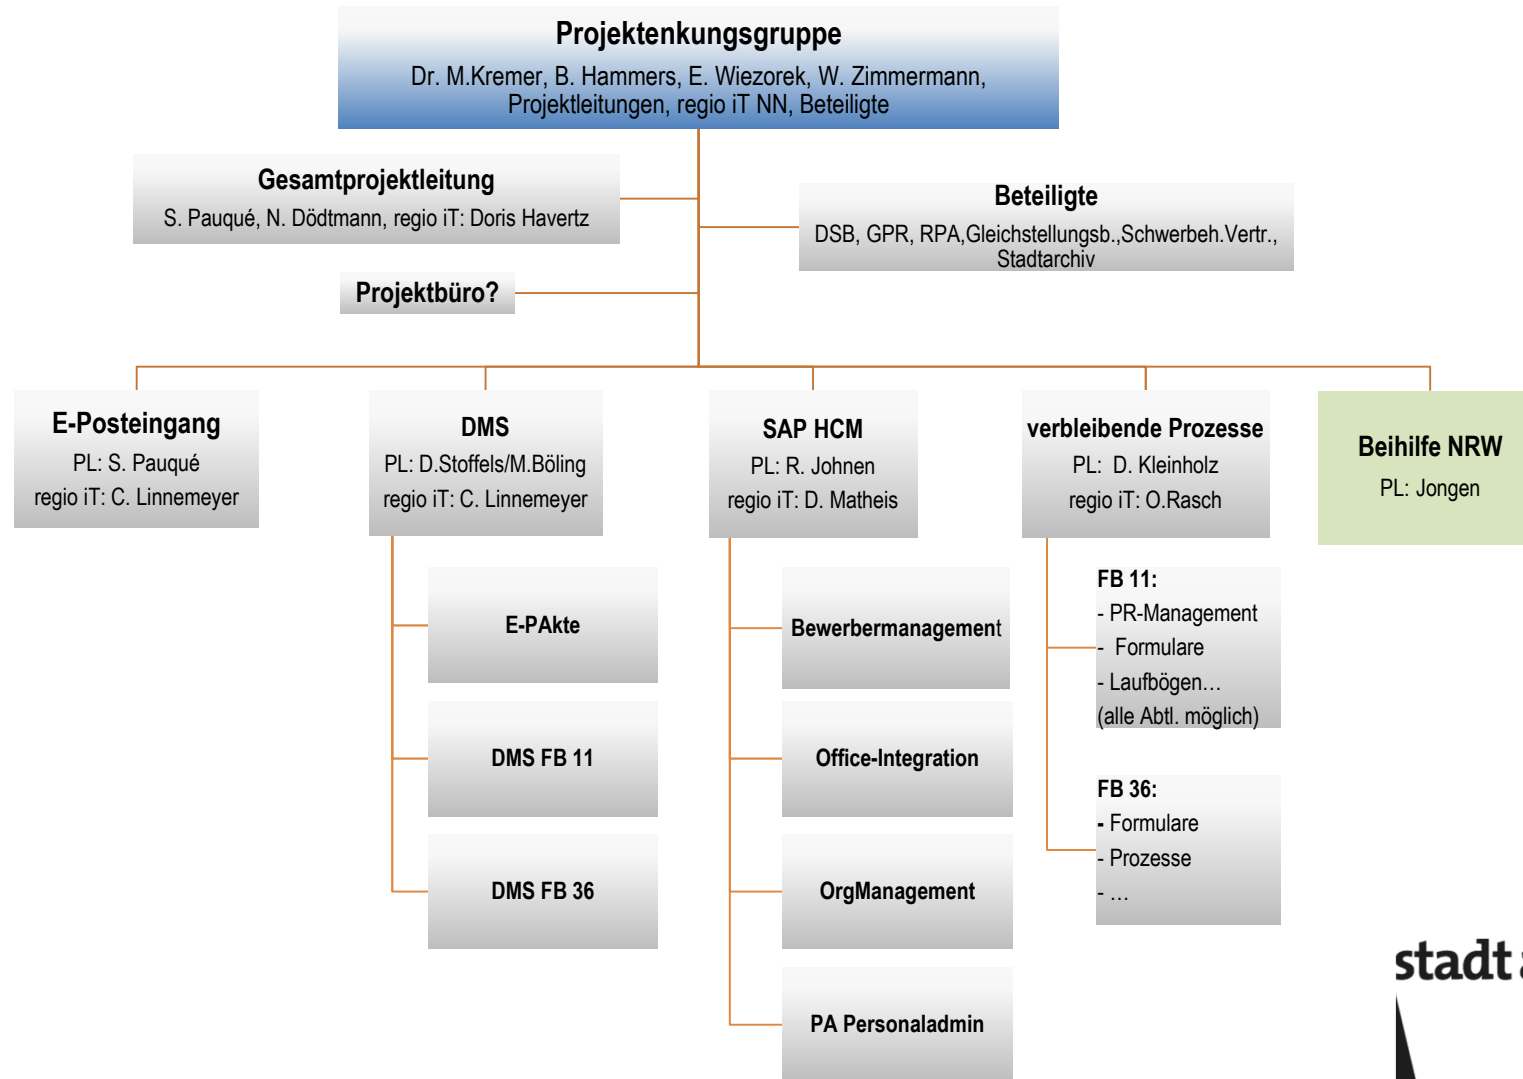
**Projektenkungsgruppe**
Dr. M.Kremer, B. Hammers, E. Wiezorek, W. Zimmermann, Projektleitungen, regio iT NN, Beteiligte

**Gesamtprojektleitung**
S. Pauqué, N. Dödtmann, regio iT: Doris Havertz

**Beteiligte**
DSB, GPR, RPA,Gleichstellungsb.,Schwerbeh.Vertr., Stadtarchiv

**Projektbüro?**

**E-Posteingang**
PL: S. Pauqué
regio iT: C. Linnemeyer

**DMS**
PL: D.Stoffels/M.Böling
regio iT: C. Linnemeyer

E-PAkte

DMS FB 11

DMS FB 36

**SAP HCM**
PL: R. Johnen
regio iT: D. Matheis

Bewerbermanagement

Office-Integration

OrgManagement

PA Personaladmin

**verbleibende Prozesse**
PL: D. Kleinholz
regio iT: O.Rasch

FB 11:
- PR-Management
- Formulare
- Laufbögen…
(alle Abtl. möglich)

FB 36:
- Formulare
- Prozesse
- …

**Beihilfe NRW**
PL: Jongen

stadt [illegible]